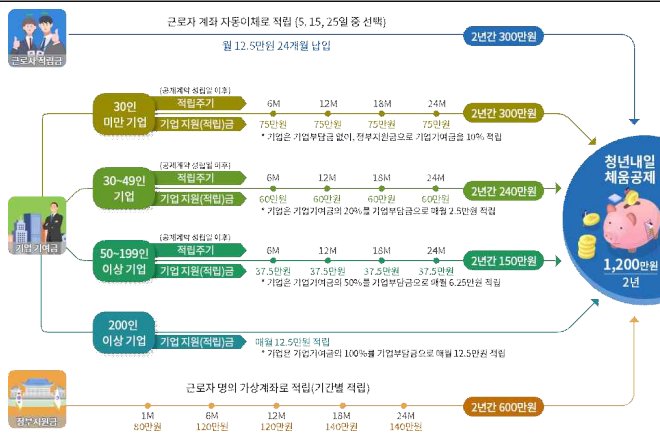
근로자 적립금

근로자 계좌 자동이체로 적립 (5, 15, 25일 중 선택)

월 12.5만원 24개월 납입

2년간 300만원

기업기여금

30인 미만 기업

(공제계약 성립일 이후)

적립주기 6M 12M 18M 24M

기업 지원(적립)금 75만원 75만원 75만원 75만원

* 기업은 기업부담금 없이, 정부지원금으로 기업기여금을 10% 적립

2년간 300만원

30~49인 기업

(공제계약 성립일 이후)

적립주기 6M 12M 18M 24M

기업 지원(적립)금 60만원 60만원 60만원 60만원

* 기업은 기업기여금의 20%를 기업부담금으로 매월 2.5만원 적립

2년간 240만원

50~199인 이상 기업

(공제계약 성립일 이후)

적립주기 6M 12M 18M 24M

기업 지원(적립)금 37.5만원 37.5만원 37.5만원 37.5만원

* 기업은 기업기여금의 50%를 기업부담금으로 매월 6.25만원 적립

2년간 150만원

200인 이상 기업

기업 지원(적립)금 매월 12.5만원 적립

* 기업은 기업기여금의 100%를 기업부담금으로 매월 12.5만원 적립

청년내일 채움공제

1,200만원

2년

정부지원금

근로자 명의 가상계좌로 적립(기간별 적립)

1M 80만원

6M 120만원

12M 120만원

18M 140만원

24M 140만원

2년간 600만원